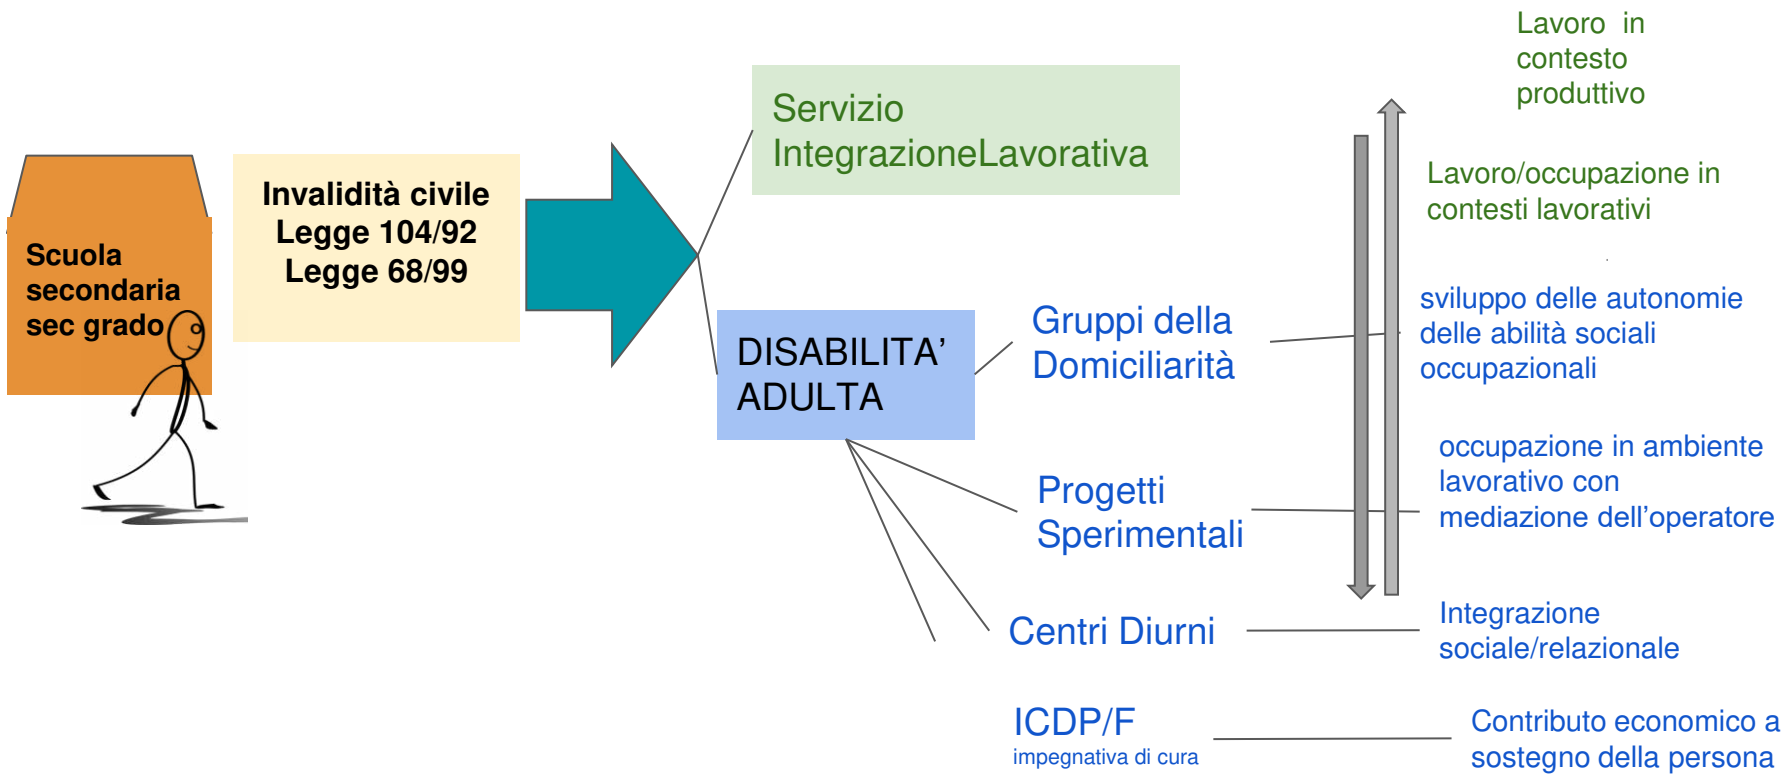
Scuola secondaria sec grado

Invalidità civile
Legge 104/92
Legge 68/99

Servizio IntegrazioneLavorativa

DISABILITA' ADULTA

Gruppi della Domiciliarità

Progetti Sperimentali

Centri Diurni

ICDP/F
impegnativa di cura

Lavoro in contesto produttivo

Lavoro/occupazione in contesti lavorativi

sviluppo delle autonomie delle abilità sociali occupazionali

occupazione in ambiente lavorativo con mediazione dell'operatore

Integrazione sociale/relazionale

Contributo economico a sostegno della persona